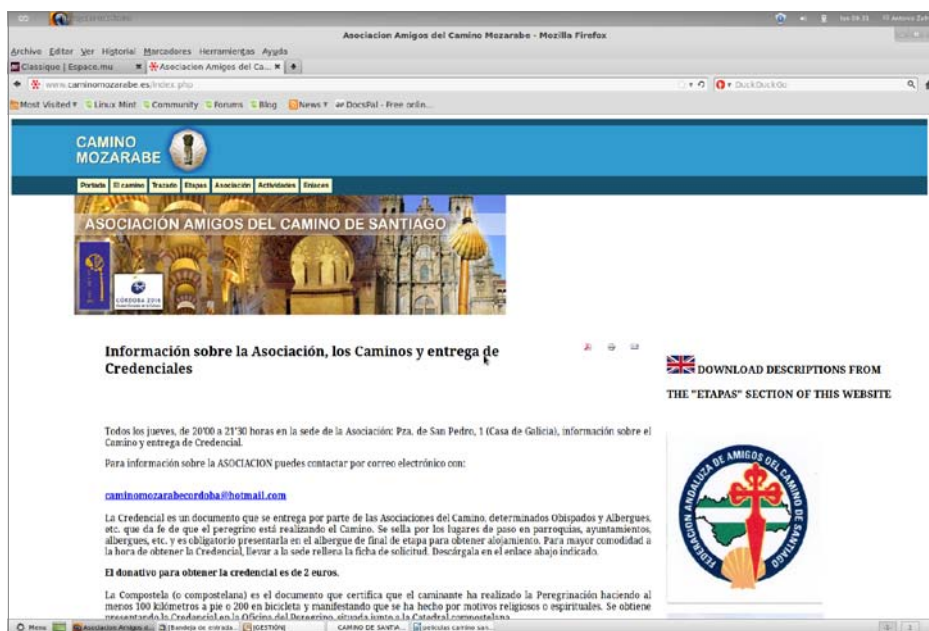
Asociacion Amigos del Camino Mozarabe - Mozilla Firefox

Archivo Editar Ver Historial Marcadores Herramientas Ayuda

Classique | Espace.mu ✖ Asociacion Amigos del Ca... ✖ +

www.caminomozarabe.es/index.php

DuckDuckGo

Most Visited ▾ Linux Mint Community Forums Blog News ▾ DocsPal - Free onlin...

CAMINO MOZARABE

Portada El camino Trazado Etapas Asociación Actividades Enlaces

ASOCIACIÓN AMIGOS DEL CAMINO DE SANTIAGO

CÓRDOBA 2016

Información sobre la Asociación, los Caminos y entrega de Credenciales

Todos los jueves, de 20'00 a 21'30 horas en la sede de la Asociación: Pza. de San Pedro, 1 (Casa de Galicia), información sobre el Camino y entrega de Credencial.

Para información sobre la ASOCIACION puedes contactar por correo electrónico con:

caminomozarabecordoba@hotmail.com

La Credencial es un documento que se entrega por parte de las Asociaciones del Camino, determinados Obispados y Albergues, etc. que da fe de que el peregrino está realizando el Camino. Se sella por los lugares de paso en parroquias, ayuntamientos, albergues, etc. y es obligatorio presentarla en el albergue de final de etapa para obtener alojamiento. Para mayor comodidad a la hora de obtener la Credencial, llevar a la sede rellena la ficha de solicitud. Descárgala en el enlace abajo indicado.

El donativo para obtener la credencial es de 2 euros.

La Compostela (o compostelana) es el documento que certifica que el caminante ha realizado la Peregrinación haciendo al menos 100 kilómetros a pie o 200 en bicicleta y manifestando que se ha hecho por motivos religiosos o espirituales. Se obtiene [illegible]

DOWNLOAD DESCRIPTIONS FROM THE "ETAPAS" SECTION OF THIS WEBSITE

FEDERACION ANDALUZA DE AMIGOS DEL CAMINO DE SANTIAGO

Menu Asociacion Amigos d... [Bandeja de entrada... [GESTIÓN] CAMINO DE SANTA... peliculas camino san...